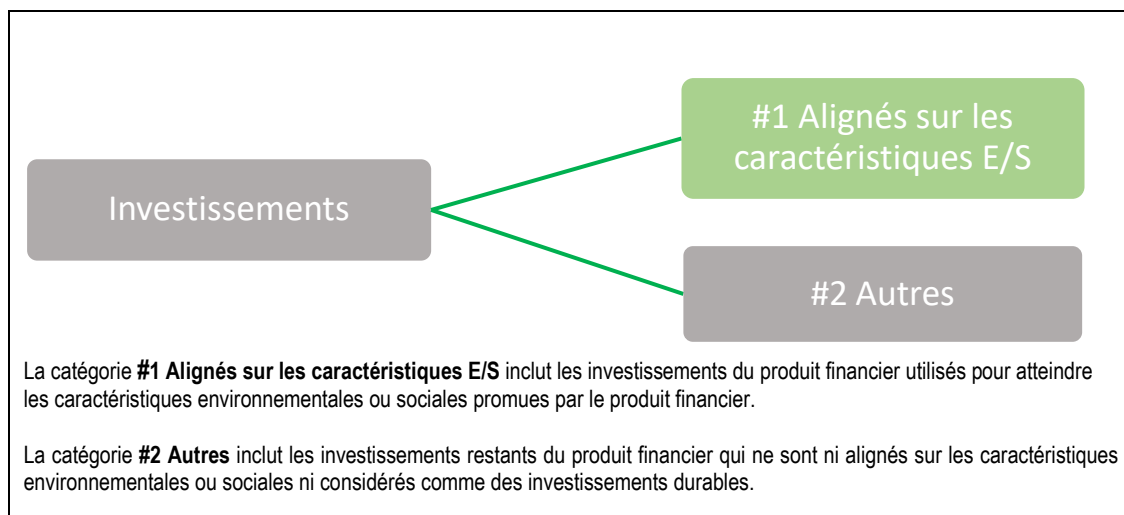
Investissements

#1 Alignés sur les caractéristiques E/S

#2 Autres

La catégorie **#1 Alignés sur les caractéristiques E/S** inclut les investissements du produit financier utilisés pour atteindre les caractéristiques environnementales ou sociales promues par le produit financier.

La catégorie **#2 Autres** inclut les investissements restants du produit financier qui ne sont ni alignés sur les caractéristiques environnementales ou sociales ni considérés comme des investissements durables.